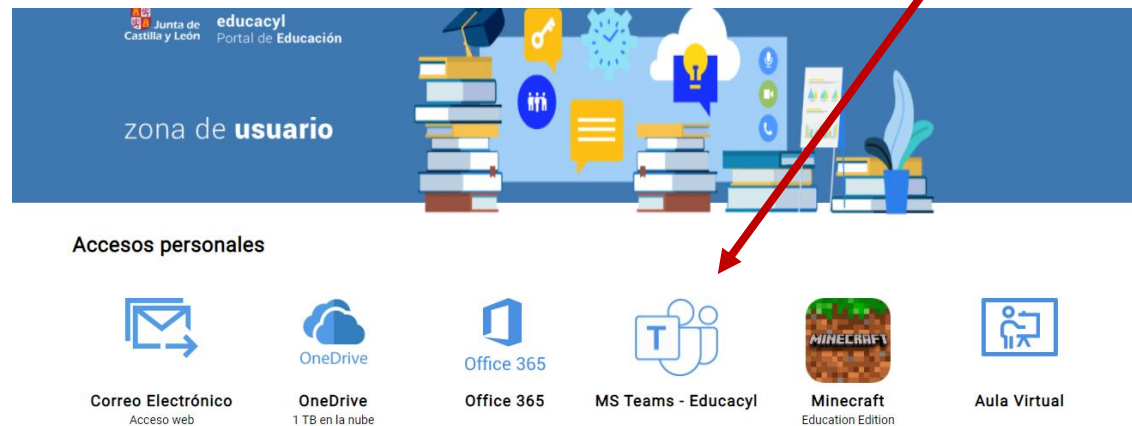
Junta de Castilla y León educacyl Portal de Educación

zona de usuario

Accesos personales

Correo Electrónico
Acceso web

OneDrive
OneDrive
1 TB en la nube

Office 365
Office 365

T
MS Teams - Educacyl

MINECRAFT
Minecraft
Education Edition

Aula Virtual